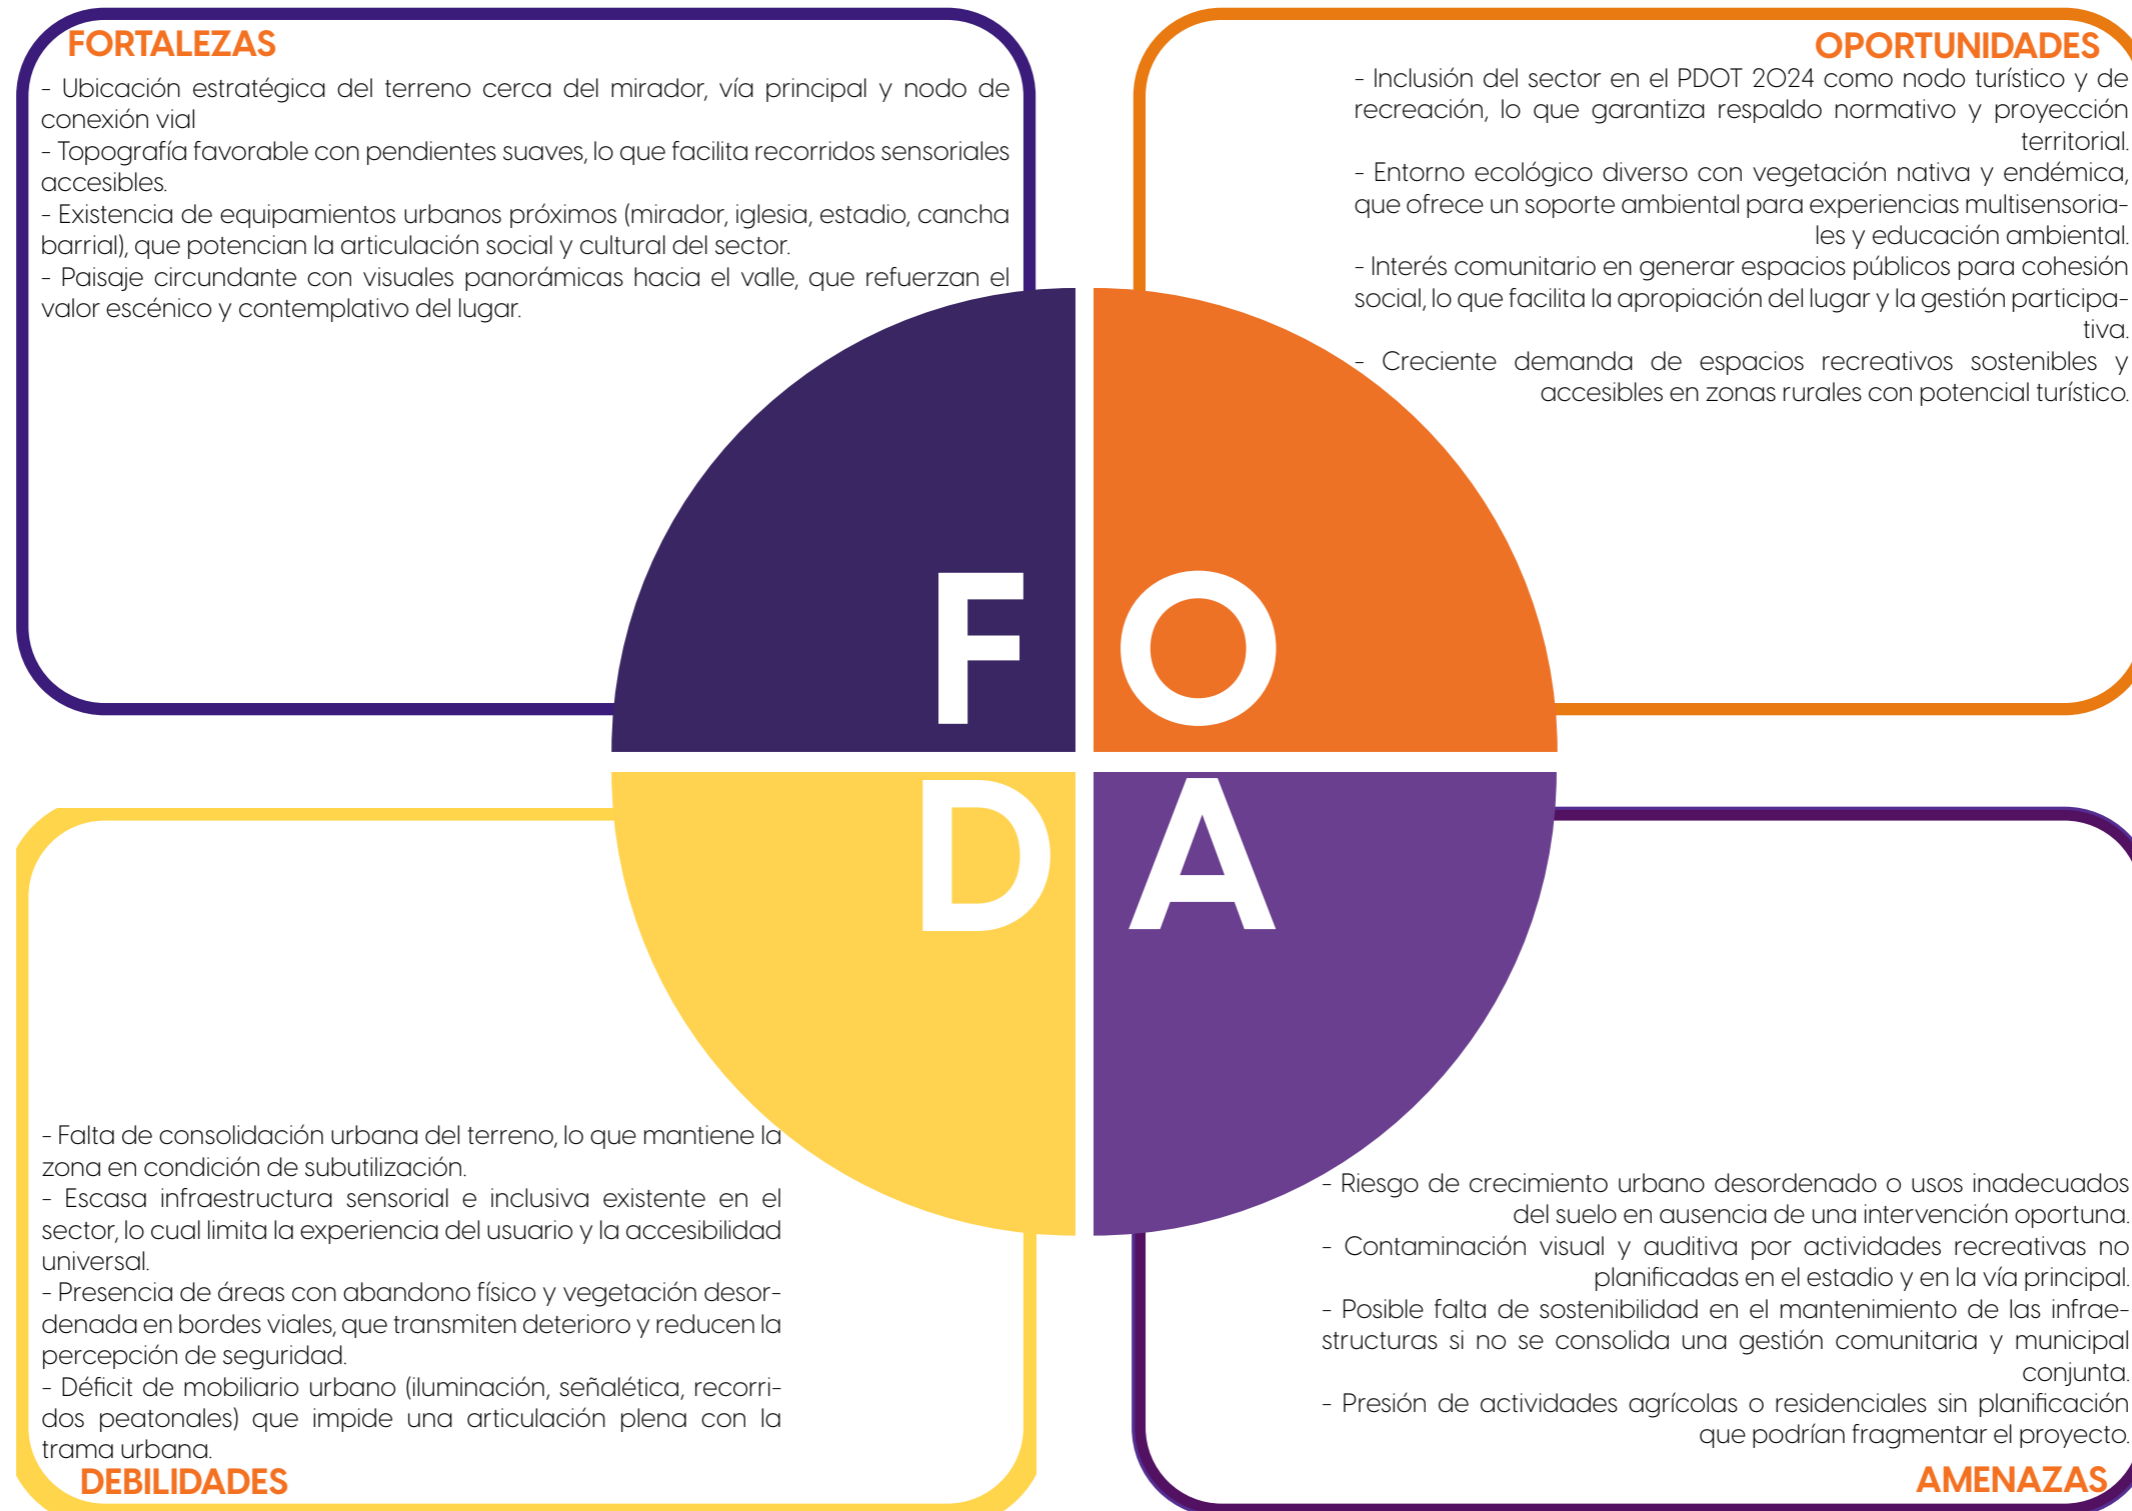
FORTALEZAS

- Ubicación estratégica del terreno cerca del mirador, vía principal y nodo de conexión vial
- Topografía favorable con pendientes suaves, lo que facilita recorridos sensoriales accesibles.
- Existencia de equipamientos urbanos próximos (mirador, iglesia, estadio, cancha barrial), que potencian la articulación social y cultural del sector.
- Paisaje circundante con visuales panorámicas hacia el valle, que refuerzan el valor escénico y contemplativo del lugar.

OPORTUNIDADES

- Inclusión del sector en el PDOT 2O24 como nodo turístico y de recreación, lo que garantiza respaldo normativo y proyección territorial.
- Entorno ecológico diverso con vegetación nativa y endémica, que ofrece un soporte ambiental para experiencias multisensoriales y educación ambiental.
- Interés comunitario en generar espacios públicos para cohesión social, lo que facilita la apropiación del lugar y la gestión participativa.
- Creciente demanda de espacios recreativos sostenibles y accesibles en zonas rurales con potencial turístico.

F O D A

- Falta de consolidación urbana del terreno, lo que mantiene la zona en condición de subutilización.
- Escasa infraestructura sensorial e inclusiva existente en el sector, lo cual limita la experiencia del usuario y la accesibilidad universal.
- Presencia de áreas con abandono físico y vegetación desordenada en bordes viales, que transmiten deterioro y reducen la percepción de seguridad.
- Déficit de mobiliario urbano (iluminación, señalética, recorridos peatonales) que impide una articulación plena con la trama urbana.

DEBILIDADES

- Riesgo de crecimiento urbano desordenado o usos inadecuados del suelo en ausencia de una intervención oportuna.
- Contaminación visual y auditiva por actividades recreativas no planificadas en el estadio y en la vía principal.
- Posible falta de sostenibilidad en el mantenimiento de las infraestructuras si no se consolida una gestión comunitaria y municipal conjunta.
- Presión de actividades agrícolas o residenciales sin planificación que podrían fragmentar el proyecto.

AMENAZAS